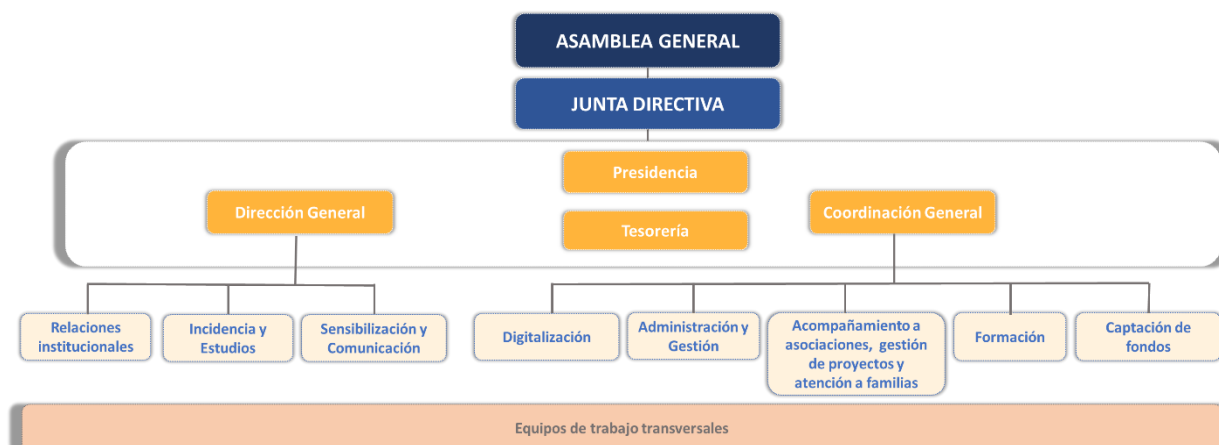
ASAMBLEA GENERAL

JUNTA DIRECTIVA

Presidencia

Dirección General

Tesorería

Coordinación General

Relaciones institucionales

Incidencia y Estudios

Sensibilización y Comunicación

Digitalización

Administración y Gestión

Acompañamiento a asociaciones, gestión de proyectos y atención a familias

Formación

Captación de fondos

Equipos de trabajo transversales